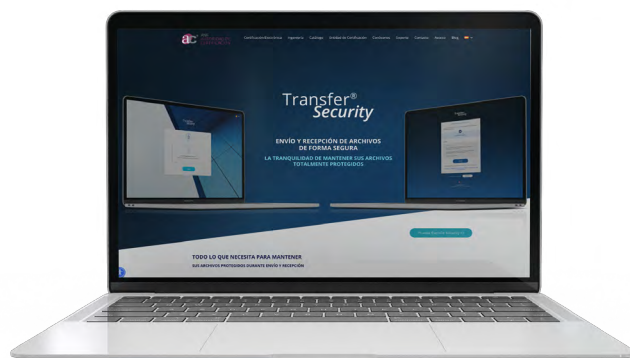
ac

Certificación Electrónica Ingeniería Catálogo Unidad de Certificación Funciones Soporte Contacto Acceso Blog

Transfer® Security

ENVÍO Y RECEPCIÓN DE ARCHIVOS DE FORMA SEGURA

LA TRANQUILIDAD DE MANTENER SUS ARCHIVOS TOTALMENTE PROTEGIDOS

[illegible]

TODO LO QUE NECESITA PARA MANTENER

SUS ARCHIVOS PROTEGIDOS DURANTE ENVÍO Y RECEPCIÓN